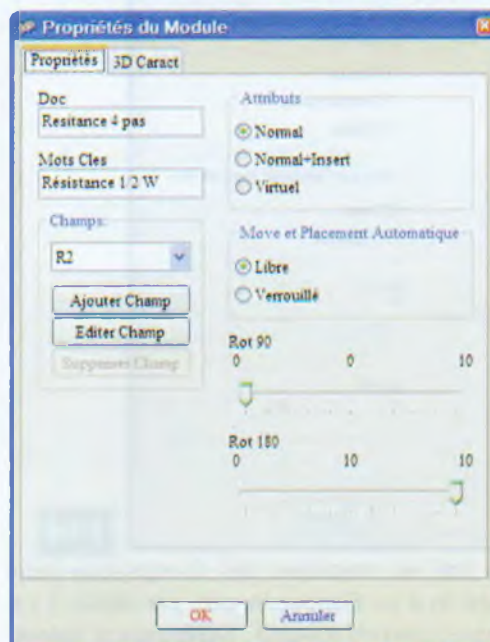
Propriétés du Module

Propriétés | 3D Caract

Doc
Resitance 4 pas

Mots Cles
Résistance 1/2 W

Champs:
R2

Ajouter Champ
Editer Champ
Supprimer Champ

Attributs
Normal
Normal+Insert
Virtuel

Move et Placement Automatique
Libre
Verrouillé

Rot 90
0 0 10

Rot 180
0 10 10

OK
Annuler